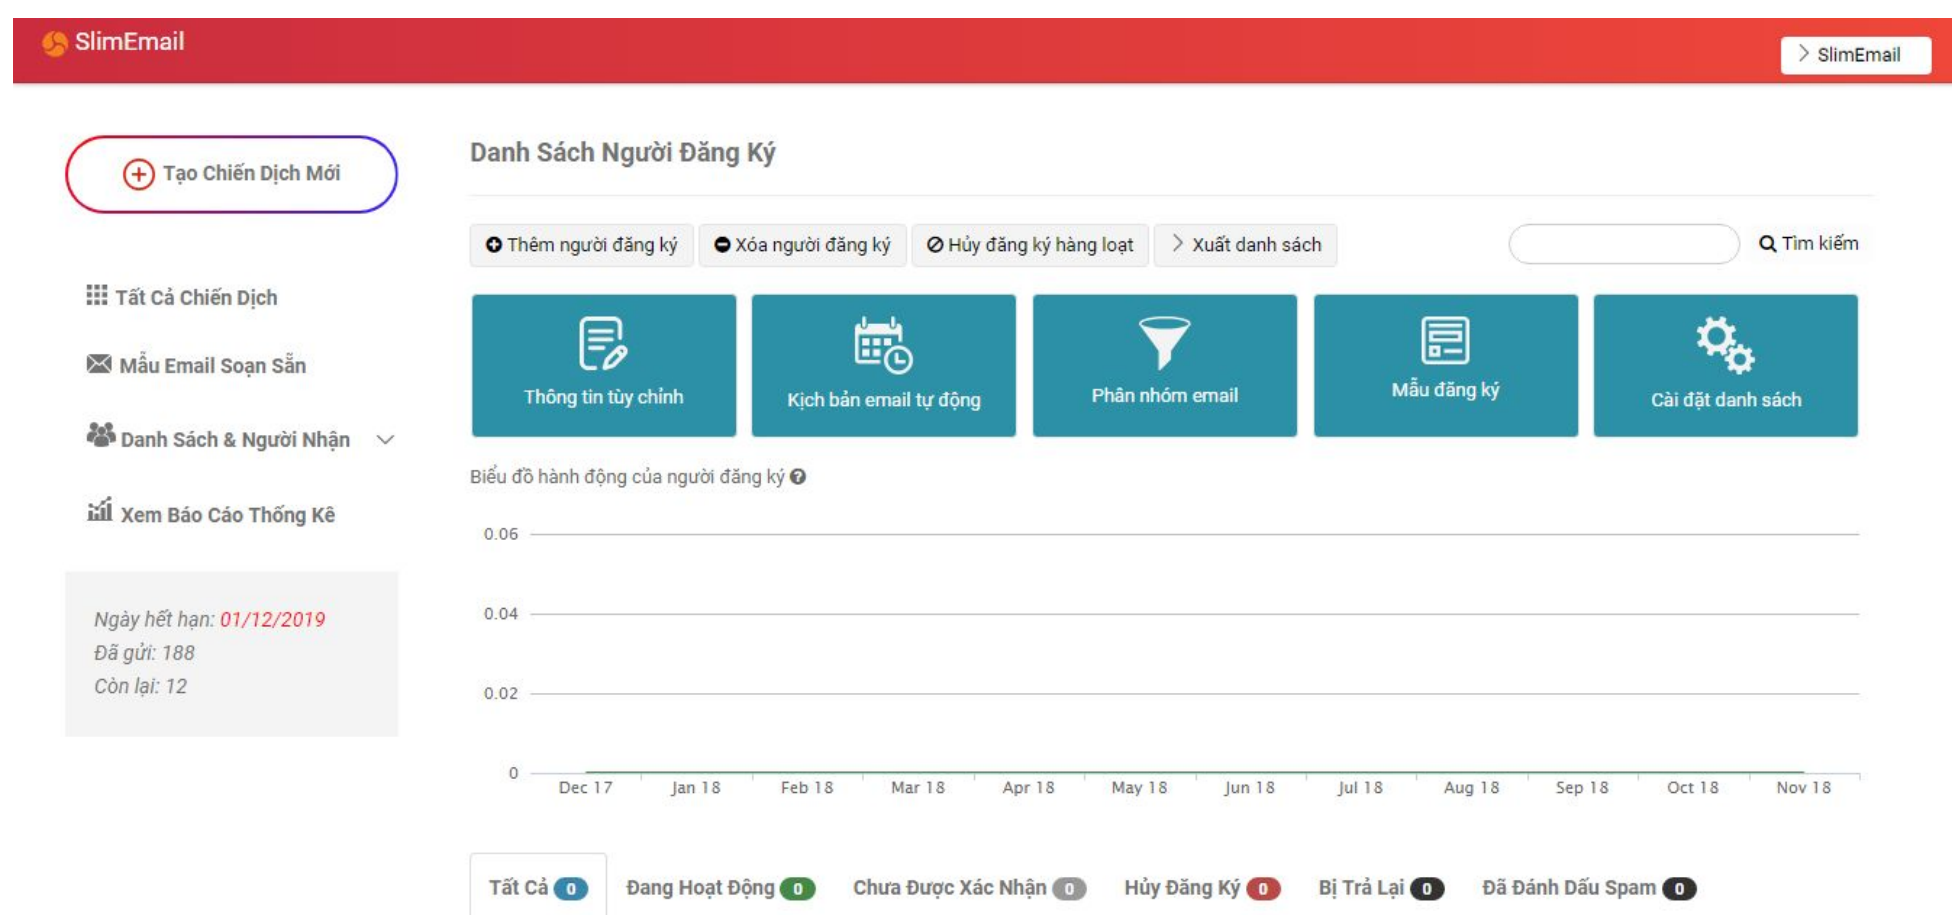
SlimEmail

SlimEmail

Tạo Chiến Dịch Mới

Tất Cả Chiến Dịch

Mẫu Email Soạn Sẵn

Danh Sách & Người Nhận

Xem Báo Cáo Thống Kê

Ngày hết hạn: 01/12/2019
Đã gửi: 188
Còn lại: 12

Danh Sách Người Đăng Ký

Thêm người đăng ký | Xóa người đăng ký | Hủy đăng ký hàng loạt | Xuất danh sách

Tìm kiếm

Thông tin tùy chỉnh

Kịch bản email tự động

Phân nhóm email

Mẫu đăng ký

Cài đặt danh sách

Biểu đồ hành động của người đăng ký

0.06
0.04
0.02
0
Dec 17 Jan 18 Feb 18 Mar 18 Apr 18 May 18 Jun 18 Jul 18 Aug 18 Sep 18 Oct 18 Nov 18

Tất Cả 0 Đang Hoạt Động 0 Chưa Được Xác Nhận 0 Hủy Đăng Ký 0 Bị Trả Lại 0 Đã Đánh Dấu Spam 0